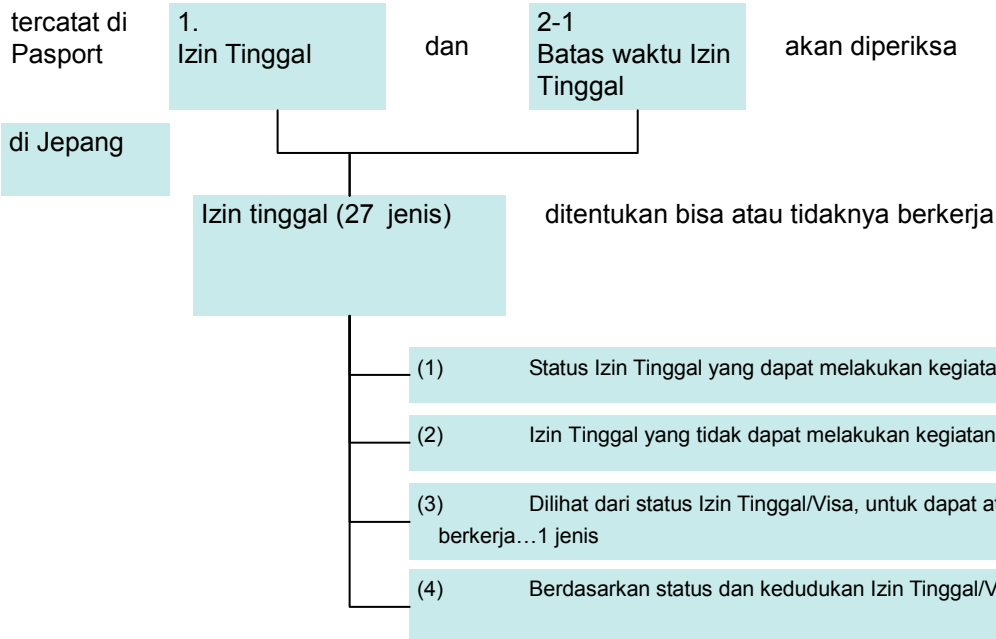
tercatat di Pasport

1. Izin Tinggal

dan

2-1 Batas waktu Izin Tinggal

akan diperiksa

di Jepang

Izin tinggal (27 jenis)

ditentukan bisa atau tidaknya berkerja

(1) Status Izin Tinggal yang dapat melakukan kegiata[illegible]

(2) Izin Tinggal yang tidak dapat melakukan kegiatan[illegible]

(3) Dilihat dari status Izin Tinggal/Visa, untuk dapat a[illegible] berkerja…1 jenis

(4) Berdasarkan status dan kedudukan Izin Tinggal/V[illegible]